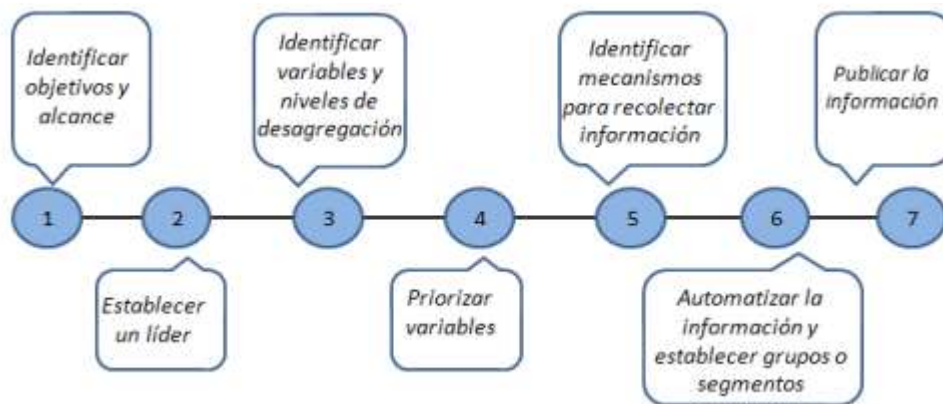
Identificar objetivos y alcance

1

Establecer un líder

2

Identificar variables y niveles de desagregación

3

4

Priorizar variables

Identificar mecanismos para recolectar información

5

6

Automatizar la información y establecer grupos o segmentos

Publicar la información

7